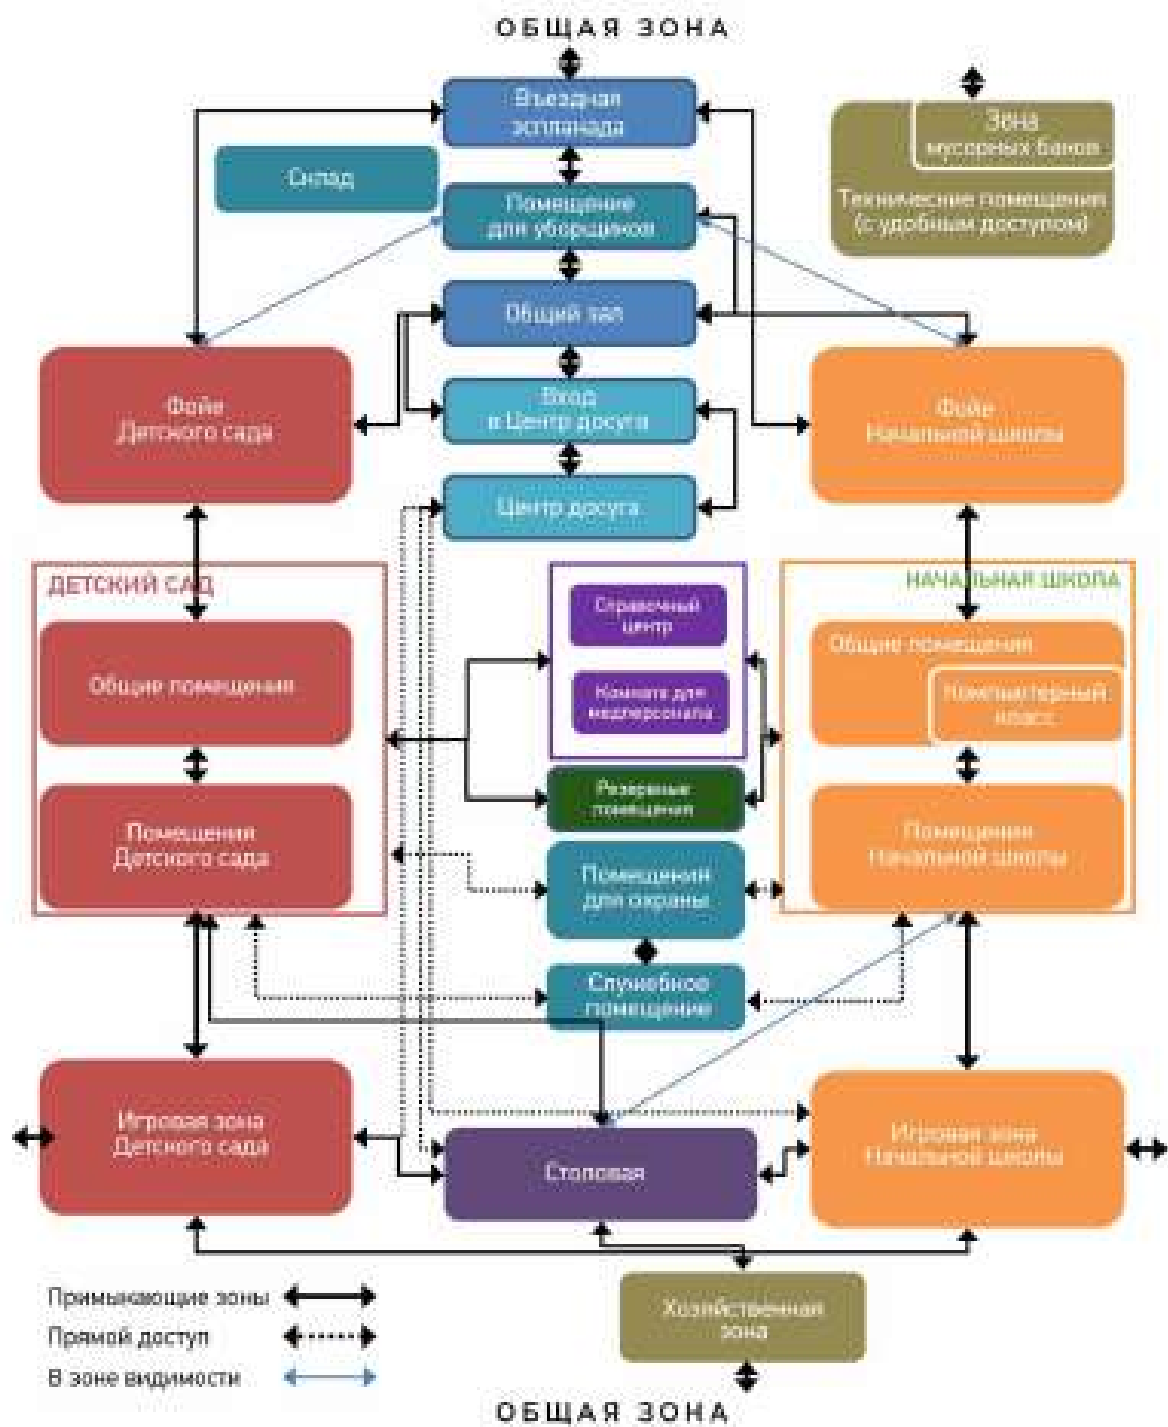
ОБЩАЯ ЗОНА

Въездная эспланада

Зона мусорных баков

Технические помещения (с удобным доступом)

Склад

Помещение для уборщиков

Общий зал

Фойе Детского сада

Вход в Центр досуга

Фойе Начальной школы

Центр досуга

ДЕТСКИЙ САД

Справочный центр

Комната для медперсонала

НАЧАЛЬНАЯ ШКОЛА

Общие помещения

Общие помещения

Компьютерный класс

Резервные помещения

Помещения Детского сада

Помещения для охраны

Помещения Начальной школы

Служебное помещение

Игровая зона Детского сада

Столовая

Игровая зона Начальной школы

Примыкающие зоны

Прямой доступ

В зоне видимости

Хозяйственная зона

ОБЩАЯ ЗОНА